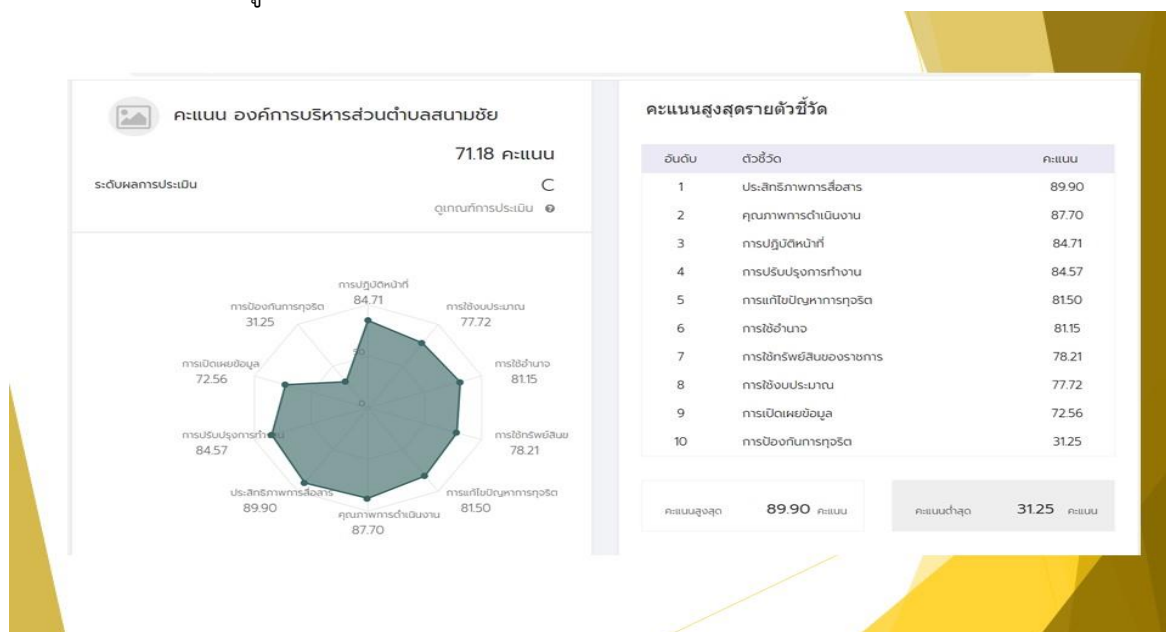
คะแนน องค์การบริหารส่วนตำบลสนามชัย

71.18 คะแนน

ระดับผลการประเมิน C

ดูเกณฑ์การประเมิน

การปฏิบัติหน้าที่ 84.71
การใช้งบประมาณ 77.72
การใช้อำนาจ 81.15
การใช้ทรัพย์สินฯ 78.21
การแก้ไขปัญหาการทุจริต 81.50
คุณภาพการดำเนินงาน 87.70
ประสิทธิภาพการสื่อสาร 89.90
การปรับปรุงการทำงาน 84.57
การเปิดเผยข้อมูล 72.56
การป้องกันการทุจริต 31.25

คะแนนสูงสุดรายตัวชี้วัด

| อันดับ | ตัวชี้วัด | คะแนน |
|---|---|---|
| 1 | ประสิทธิภาพการสื่อสาร | 89.90 |
| 2 | คุณภาพการดำเนินงาน | 87.70 |
| 3 | การปฏิบัติหน้าที่ | 84.71 |
| 4 | การปรับปรุงการทำงาน | 84.57 |
| 5 | การแก้ไขปัญหาการทุจริต | 81.50 |
| 6 | การใช้อำนาจ | 81.15 |
| 7 | การใช้ทรัพย์สินของราชการ | 78.21 |
| 8 | การใช้งบประมาณ | 77.72 |
| 9 | การเปิดเผยข้อมูล | 72.56 |
| 10 | การป้องกันการทุจริต | 31.25 |

คะแนนสูงสุด 89.90 คะแนน

คะแนนต่ำสุด 31.25 คะแนน